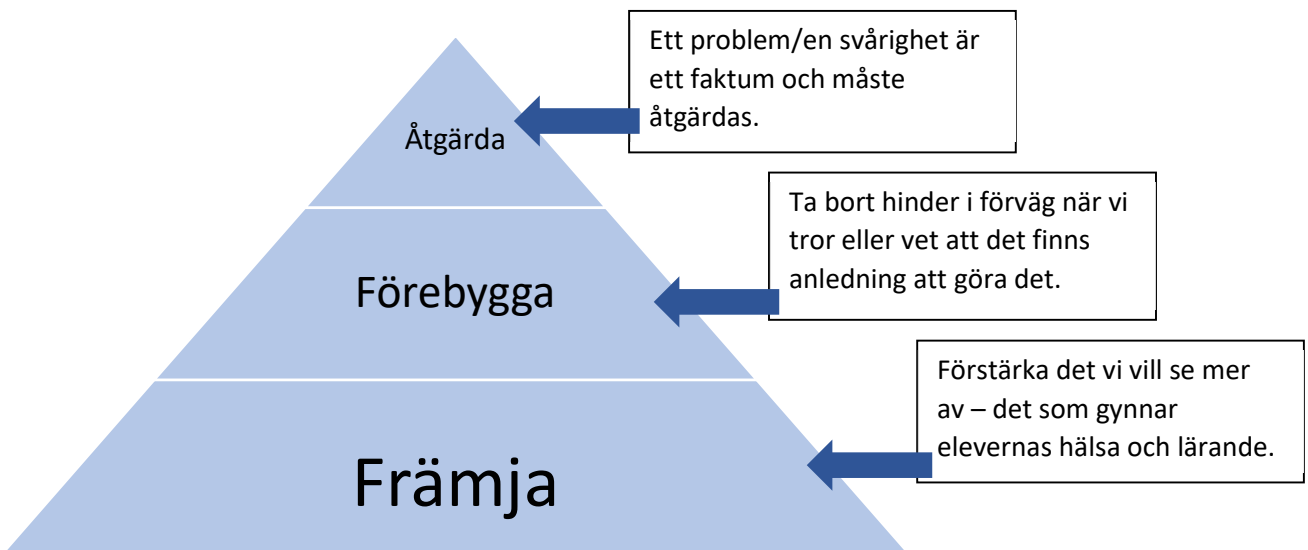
Ett problem/en svårighet är ett faktum och måste åtgärdas.

Åtgärda

Ta bort hinder i förväg när vi tror eller vet att det finns anledning att göra det.

Förebygga

Förstärka det vi vill se mer av – det som gynnar elevernas hälsa och lärande.

Främja